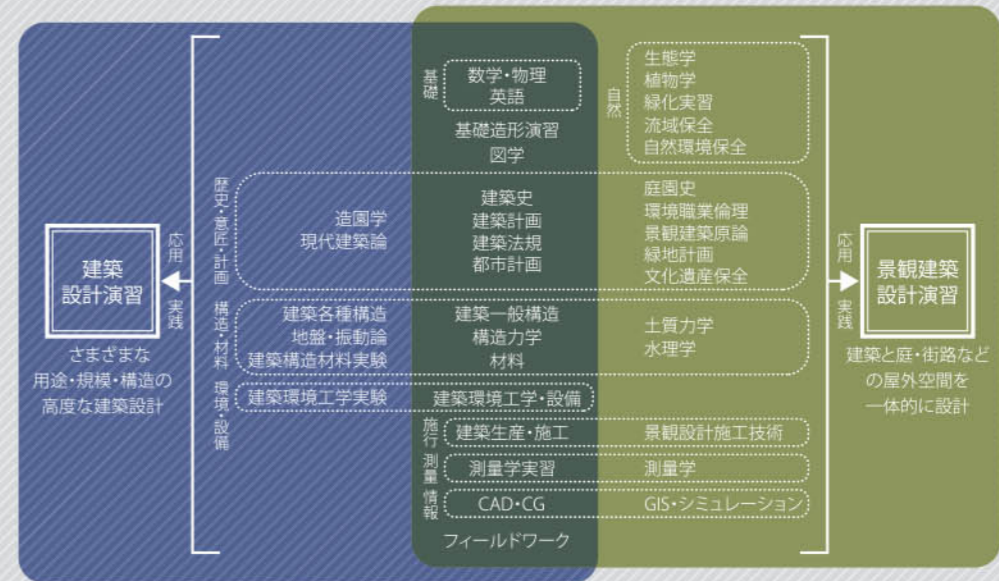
基礎
数学・物理
英語
基礎造形演習
図学

自然
生態学
植物学
緑化実習
流域保全
自然環境保全

歴史・意匠・計画
造園学
現代建築論
建築史
建築計画
建築法規
都市計画
庭園史
環境職業倫理
景観建築原論
緑地計画
文化遺産保全

建築
設計演習
応用
実践
さまざまな
用途・規模・構造の
高度な建築設計

景観建築
設計演習
応用
実践
建築と庭・街路などの屋外空間を一体的に設計

構造・材料
建築各種構造
地盤・振動論
建築構造材料実験
建築一般構造
構造力学
材料
土質力学
水理学

環境・設備
建築環境工学実験
建築環境工学・設備

施行
建築生産・施工
景観設計施工技術

測量
測量学実習
測量学

情報
CAD・CG
GIS・シミュレーション

フィールドワーク